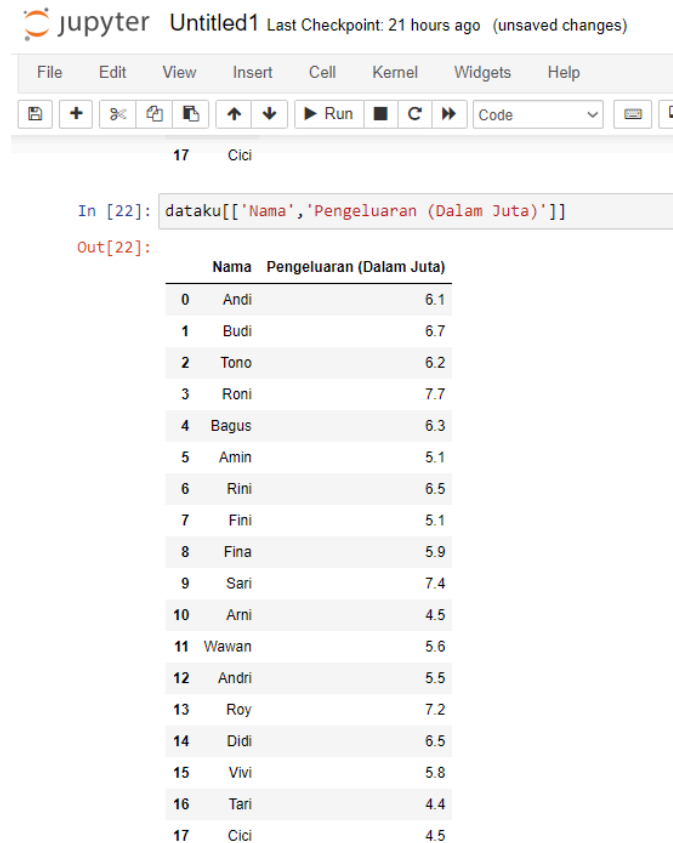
jupyter Untitled1 Last Checkpoint: 21 hours ago (unsaved changes)

File Edit View Insert Cell Kernel Widgets Help

Run Code

17 Cici

In [22]: dataku[['Nama','Pengeluaran (Dalam Juta)']]

Out[22]:

| | Nama | Pengeluaran (Dalam Juta) |
|---|---|---|
| 0 | Andi | 6.1 |
| 1 | Budi | 6.7 |
| 2 | Tono | 6.2 |
| 3 | Roni | 7.7 |
| 4 | Bagus | 6.3 |
| 5 | Amin | 5.1 |
| 6 | Rini | 6.5 |
| 7 | Fini | 5.1 |
| 8 | Fina | 5.9 |
| 9 | Sari | 7.4 |
| 10 | Arni | 4.5 |
| 11 | Wawan | 5.6 |
| 12 | Andri | 5.5 |
| 13 | Roy | 7.2 |
| 14 | Didi | 6.5 |
| 15 | Vivi | 5.8 |
| 16 | Tari | 4.4 |
| 17 | Cici | 4.5 |